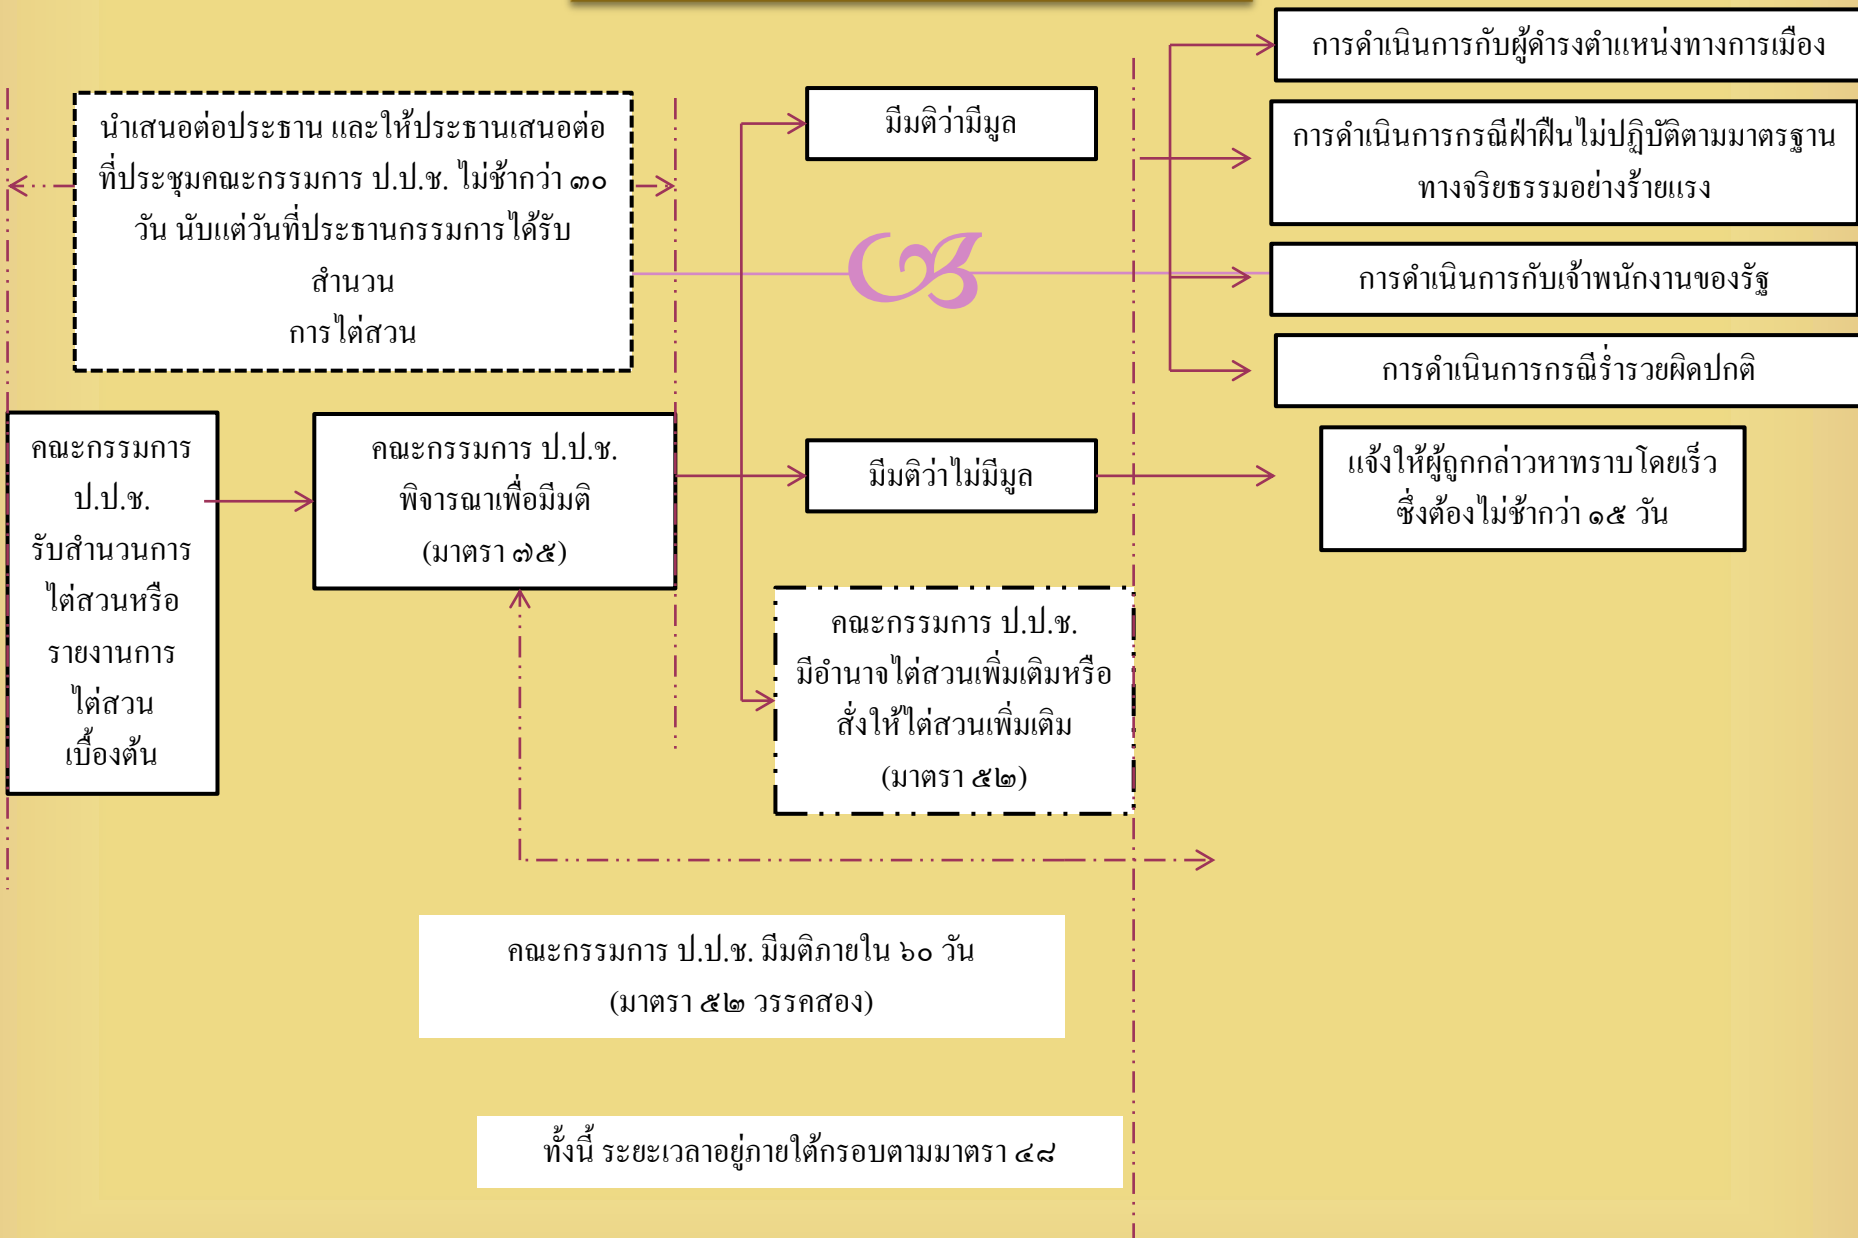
นำเสนอต่อประธาน และให้ประธานเสนอต่อที่ประชุมคณะกรรมการ ป.ป.ช. ไม่ช้ากว่า ๓๐ วัน นับแต่วันที่ประธานกรรมการได้รับสำนวน
การไต่สวน

มีมติว่ามีมูล

การดำเนินการกับผู้ดำรงตำแหน่งทางการเมือง

การดำเนินการกรณีฝ่าฝืนไม่ปฏิบัติตามมาตรฐานทางจริยธรรมอย่างร้ายแรง

การดำเนินการกับเจ้าพนักงานของรัฐ

การดำเนินการกรณีร่ำรวยผิดปกติ

คณะกรรมการ ป.ป.ช. รับสำนวนการไต่สวนหรือรายงานการไต่สวนเบื้องต้น

คณะกรรมการ ป.ป.ช. พิจารณาเพื่อมีมติ (มาตรา ๗๕)

มีมติว่าไม่มีมูล

แจ้งให้ผู้ถูกกล่าวหาทราบโดยเร็ว ซึ่งต้องไม่ช้ากว่า ๑๕ วัน

คณะกรรมการ ป.ป.ช. มีอำนาจไต่สวนเพิ่มเติมหรือสั่งให้ไต่สวนเพิ่มเติม (มาตรา ๕๒)

คณะกรรมการ ป.ป.ช. มีมติภายใน ๖๐ วัน (มาตรา ๕๒ วรรคสอง)

ทั้งนี้ ระยะเวลาอยู่ภายใต้กรอบตามมาตรา ๔๘